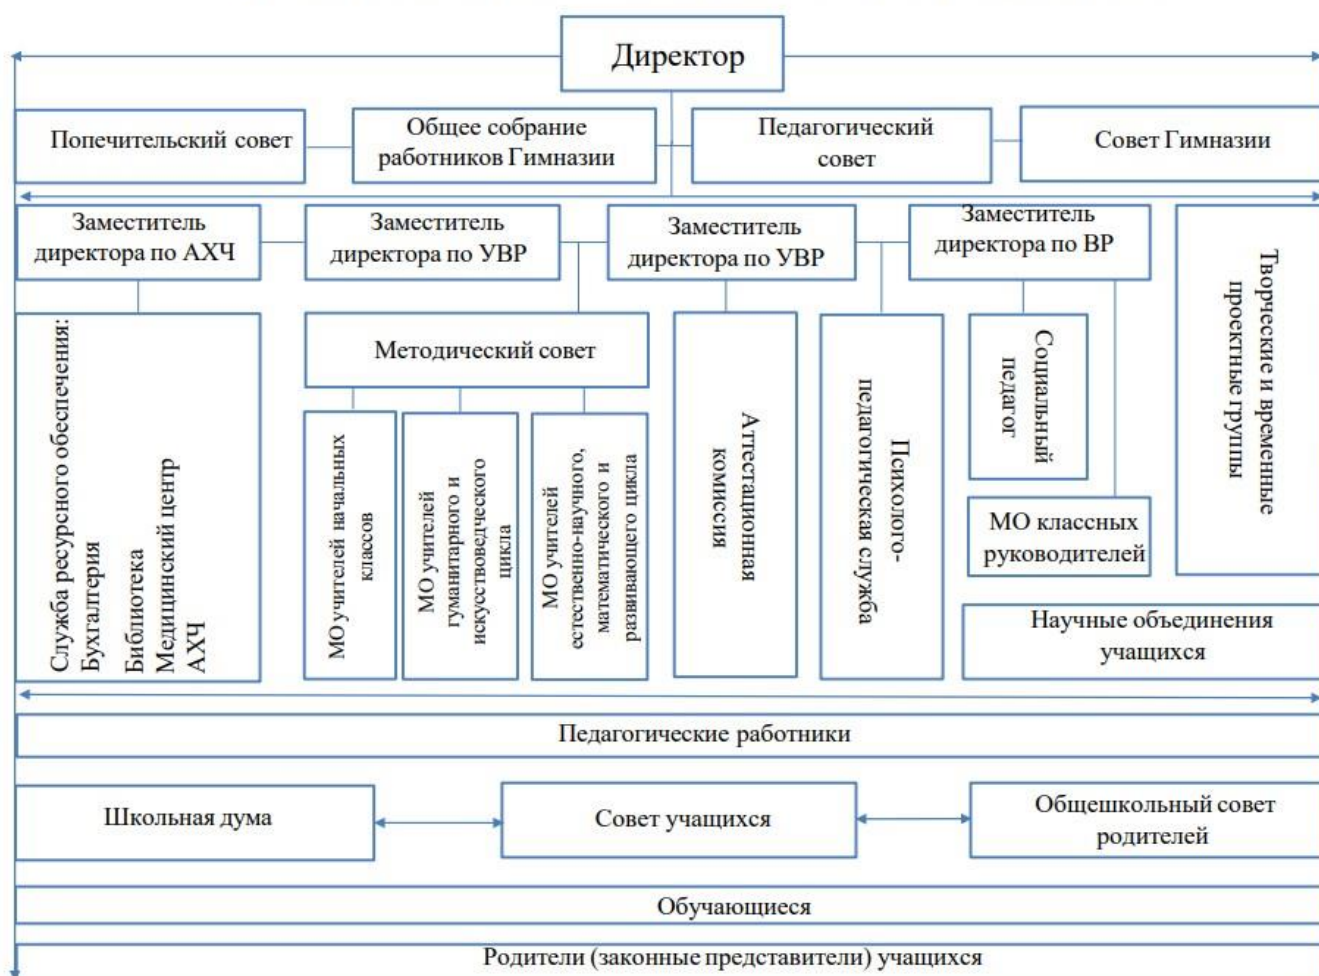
Директор

Попечительский совет

Общее собрание работников Гимназии

Педагогический совет

Совет Гимназии

Заместитель директора по АХЧ

Заместитель директора по УВР

Заместитель директора по УВР

Заместитель директора по ВР

Творческие и временные проектные группы

Служба ресурсного обеспечения:
Бухгалтерия
Библиотека
Медицинский центр
АХЧ

Методический совет

МО учителей начальных классов

МО учителей гуманитарного и искусствоведческого цикла

МО учителей естественно-научного, математического и развивающего цикла

Аттестационная комиссия

Психолого-педагогическая служба

Социальный педагог

МО классных руководителей

Научные объединения учащихся

Педагогические работники

Школьная дума

Совет учащихся

Общешкольный совет родителей

Обучающиеся

Родители (законные представители) учащихся